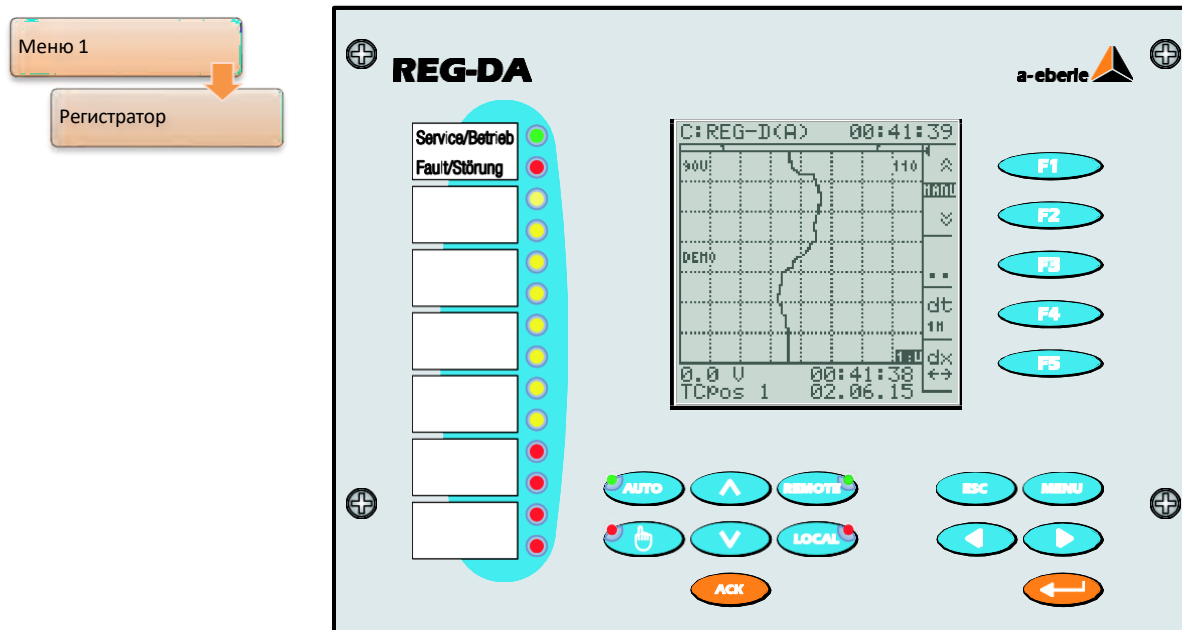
Меню 1

Регистратор

REG-DA

a-eberle

Service/Betrieb
Fault/Störung

C:REG-D(A) 00:41:39
90V
110
MANU
DEMO
dt
1M
1:U
dx
0.0 V 00:41:38
TCPos 1 02.06.15

F1
F2
F3
F4
F5

AUTO
REMOTE
LOCAL
ACK
ESC
MENU